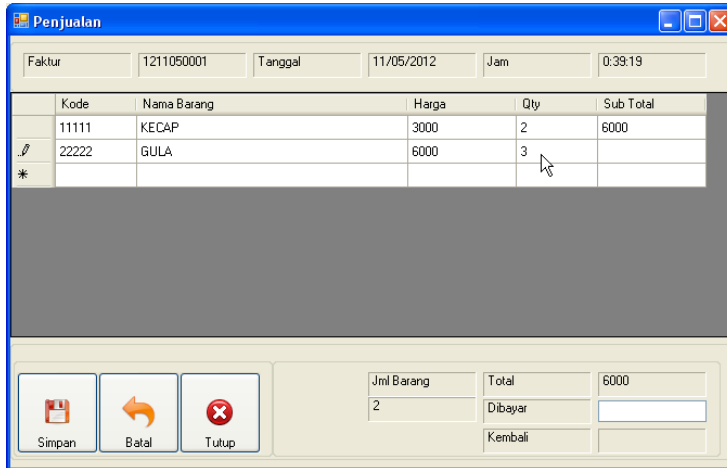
Penjualan

Faktur | 1211050001 | Tanggal | 11/05/2012 | Jam | 0:39:19

| | Kode | Nama Barang | Harga | Qty | Sub Total |
|---|---|---|---|---|---|
| | 11111 | KECAP | 3000 | 2 | 6000 |
| | 22222 | GULA | 6000 | 3 | |
| * | | | | | |

Simpan
Batal
Tutup

Jml Barang
2
Total
6000
Dibayar
Kembali